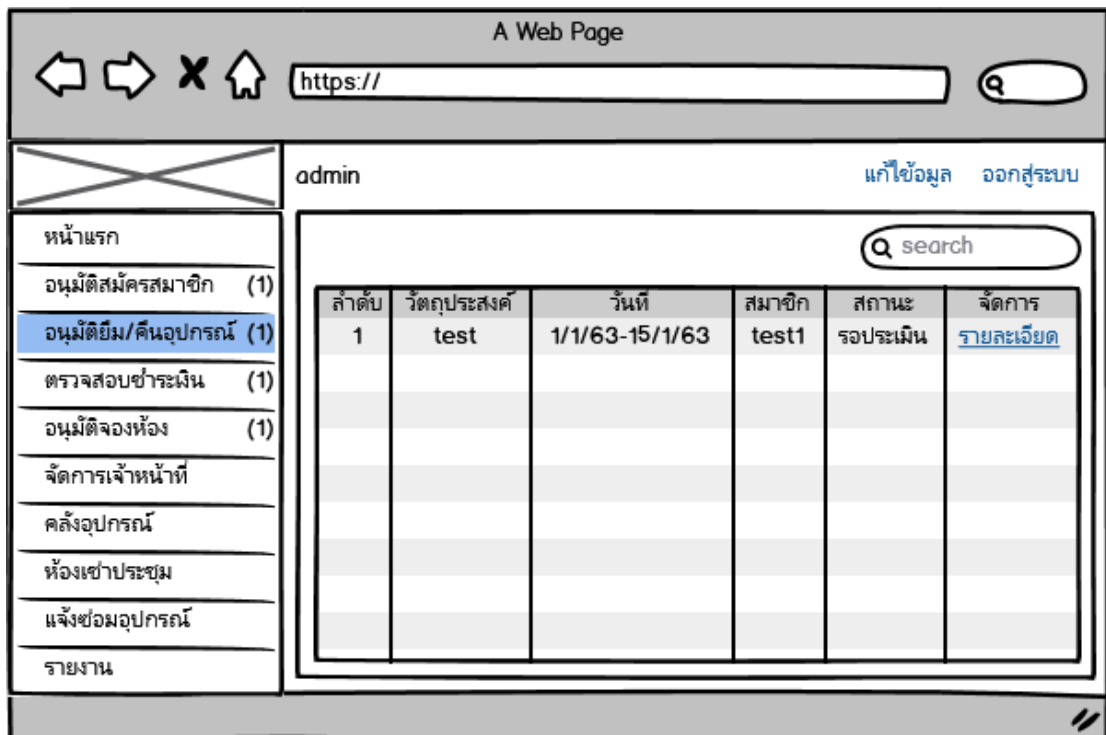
A Web Page

https://

admin

แก้ไขข้อมูล ออกสู่ระบบ

หน้าแรก
อนุมัติสมัครสมาชิก (1)
อนุมัติยืม/คืนอุปกรณ์ (1)
ตรวจสอบชำระเงิน (1)
อนุมัติจองห้อง (1)
จัดการเจ้าหน้าที่
คลังอุปกรณ์
ห้องเช่าประชุม
แจ้งซ่อมอุปกรณ์
รายงาน

search

| ลำดับ | วัตถุประสงค์ | วันที่ | สมาชิก | สถานะ | จัดการ |
|---|---|---|---|---|---|
| 1 | test | 1/1/63-15/1/63 | test1 | รอประเมิน | รายละเอียด |